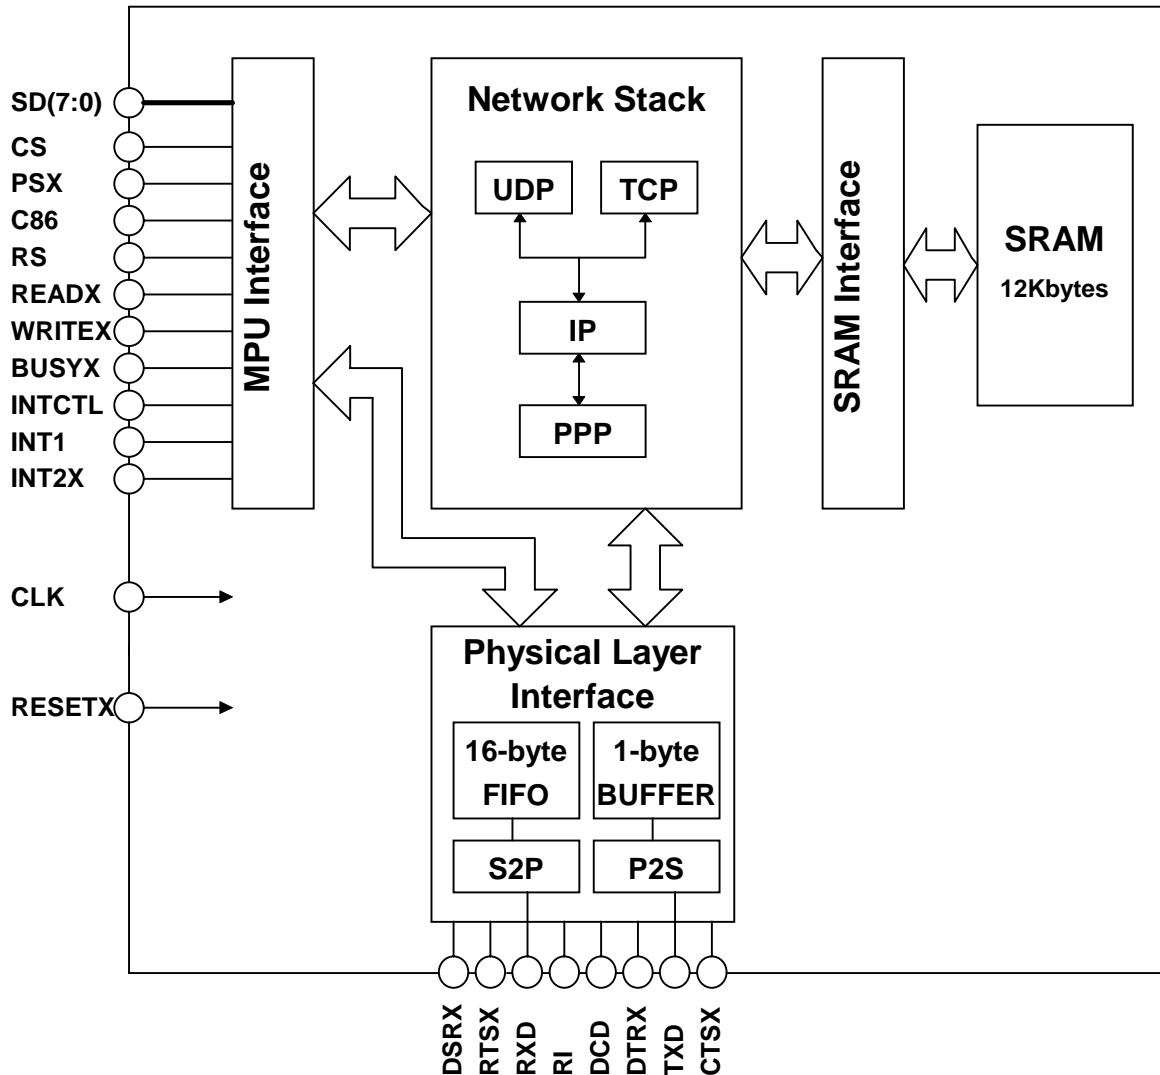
SD(7:0)
CS
PSX
C86
RS
READX
WRITEX
BUSYX
INTCTL
INT1
INT2X
CLK
RESETX

MPU Interface

Network Stack
UDP
TCP
IP
PPP

SRAM Interface

SRAM
12Kbytes

Physical Layer Interface
16-byte FIFO
1-byte BUFFER
S2P
P2S

DSRX
RTSX
RXD
RI
DCD
DTRX
TXD
CTSX